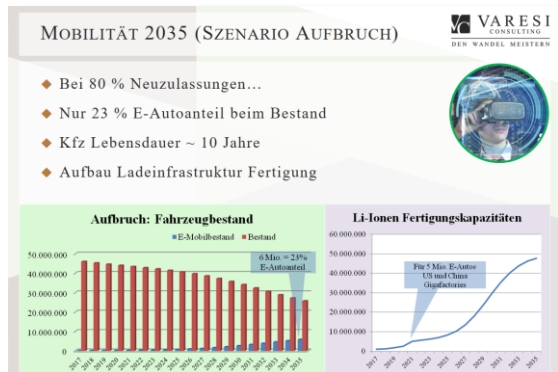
MOBILITÄT 2035 (SZENARIO AUFBRUCH)

VARESI CONSULTING
DEN WANDEL MEISTERN

Bei 80 % Neuzulassungen…

Nur 23 % E-Autoanteil beim Bestand

Kfz Lebensdauer ~ 10 Jahre

Aufbau Ladeinfrastruktur Fertigung

Aufbruch: Fahrzeugbestand

E-Mobilbestand Bestand

6 Mio. = 23% E-Autoanteil

50.000.000
40.000.000
30.000.000
20.000.000
10.000.000
0

2017 2018 2019 2020 2021 2022 2023 2024 2025 2026 2027 2028 2029 2030 2031 2032 2033 2034 2035

Li-Ionen Fertigungskapazitäten

Für 5 Mio. E-Autos US und China Gigafactories

60.000.000
50.000.000
40.000.000
30.000.000
20.000.000
10.000.000
0

2017 2019 2021 2023 2025 2027 2029 2031 2033 2035